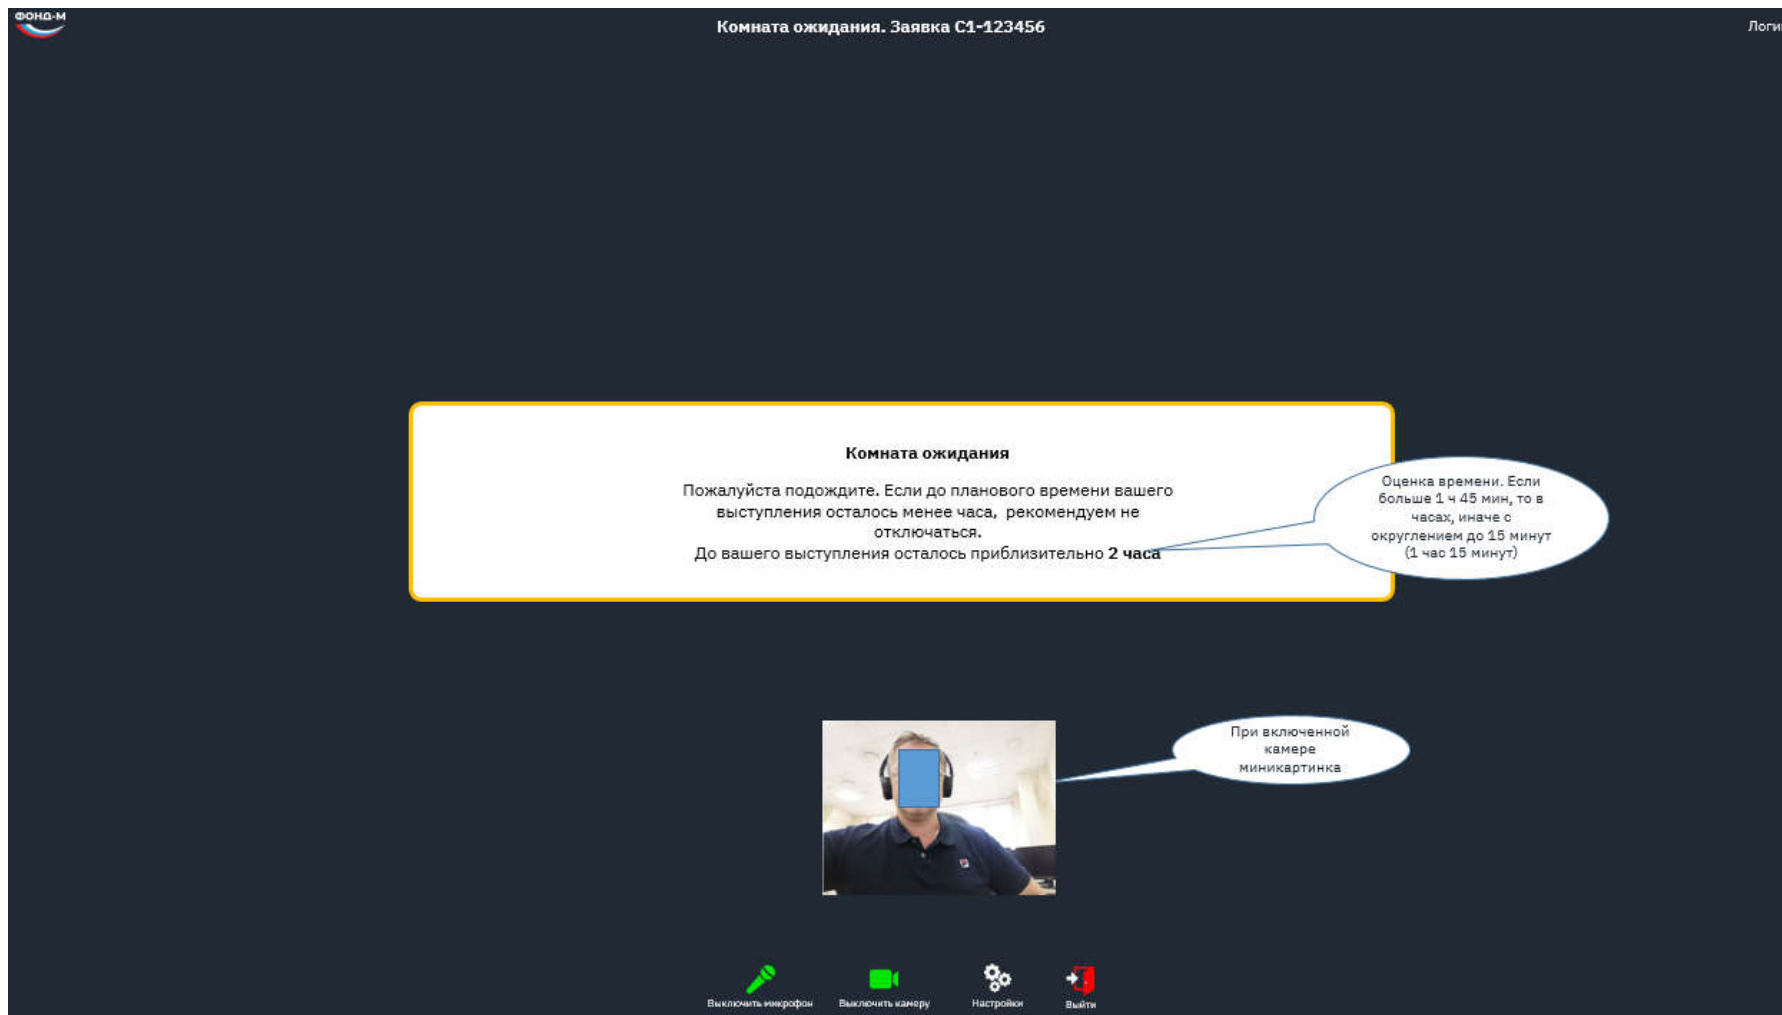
ФОНД-М

Комната ожидания. Заявка С1-123456

Логи

Комната ожидания

Пожалуйста подождите. Если до планового времени вашего выступления осталось менее часа, рекомендуем не отключаться.
До вашего выступления осталось приблизительно **2 часа**

Оценка времени. Если больше 1 ч 45 мин, то в часах, иначе с округлением до 15 минут (1 час 15 минут)

При включенной камере миникартинка

Выключить микрофон
Выключить камеру
Настройки
Выйти